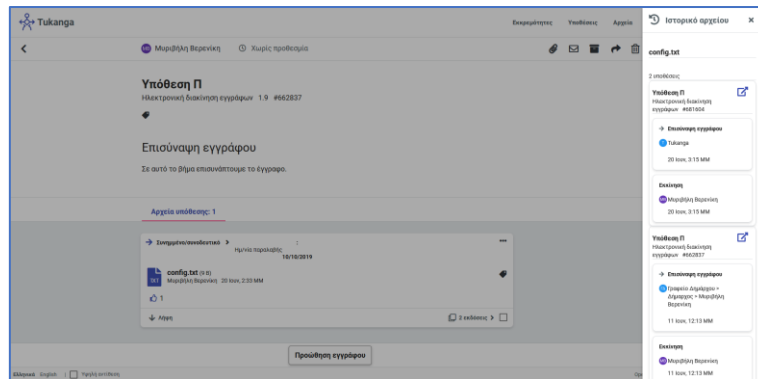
Tukanga

Εκκρεμότητες Υποθέσεις Αρχεία

Μυρμβήλη Βερενίκη Χωρίς προθεσμία

Υπόθεση Π
Ηλεκτρονική διακίνηση εγγράφων 1.9 #662837

Επισύναψη εγγράφου
Σε αυτό το βήμα επισυνάπτουμε το έγγραφο.

Αρχεία υπόθεσης: 1

Συνημμένο/συνοδευτικό
Ημ/νία παραλαβής:
10/10/2019

config.txt (9 B)
Μυρμβήλη Βερενίκη 20 Ιουν, 2:33 ΜΜ

1

Λήψη

2 εκδόσεις

Προώθηση εγγράφου

Ελληνικά English | Χωρίς αντίθεση

Ιστορικό αρχείου

config.txt

2 υποθέσεις

Υπόθεση Π
Ηλεκτρονική διακίνηση εγγράφων #681604

Επισύναψη εγγράφου
Tukanga
20 Ιουν, 3:15 ΜΜ

Εκκίνηση
Μυρμβήλη Βερενίκη
20 Ιουν, 3:15 ΜΜ

Υπόθεση Π
Ηλεκτρονική διακίνηση εγγράφων #662837

Επισύναψη εγγράφου
Γραφείο Δημάρχου > Δήμαρχος > Μυρμβήλη Βερενίκη
11 Ιουν, 12:13 ΜΜ

Εκκίνηση
Μυρμβήλη Βερενίκη
11 Ιουν, 12:13 ΜΜ